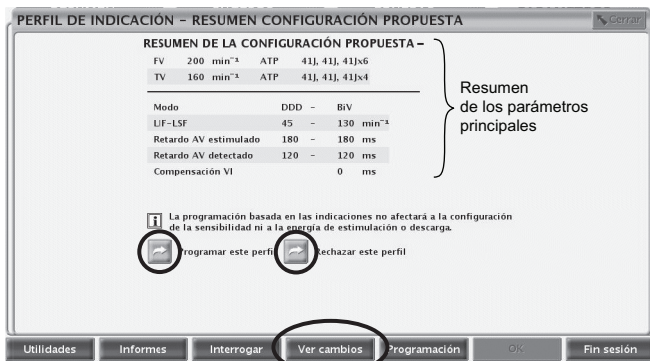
PERFIL DE INDICACIÓN – RESUMEN CONFIGURACIÓN PROPUESTA

Cerrar

RESUMEN DE LA CONFIGURACIÓN PROPUESTA –

| | | | |
|---|---|---|---|
| FV | 200 min⁻¹ | ATP | 41J, 41J, 41Jx6 |
| TV | 160 min⁻¹ | ATP | 41J, 41J, 41Jx4 |

| Modo | DDD | – | BiV | |
|---|---|---|---|---|
| LIF-LSF | 45 | – | 130 | min⁻¹ |
| Retardo AV estimulado | 180 | – | 180 | ms |
| Retardo AV detectado | 120 | – | 120 | ms |
| Compensación VI | | | 0 | ms |

Resumen de los parámetros principales

La programación basada en las indicaciones no afectará a la configuración de la sensibilidad ni a la energía de estimulación o descarga.

Programar este perfil

Rechazar este perfil

Utilidades | Informes | Interrogar | Ver cambios | Programación | OK | Fin sesión